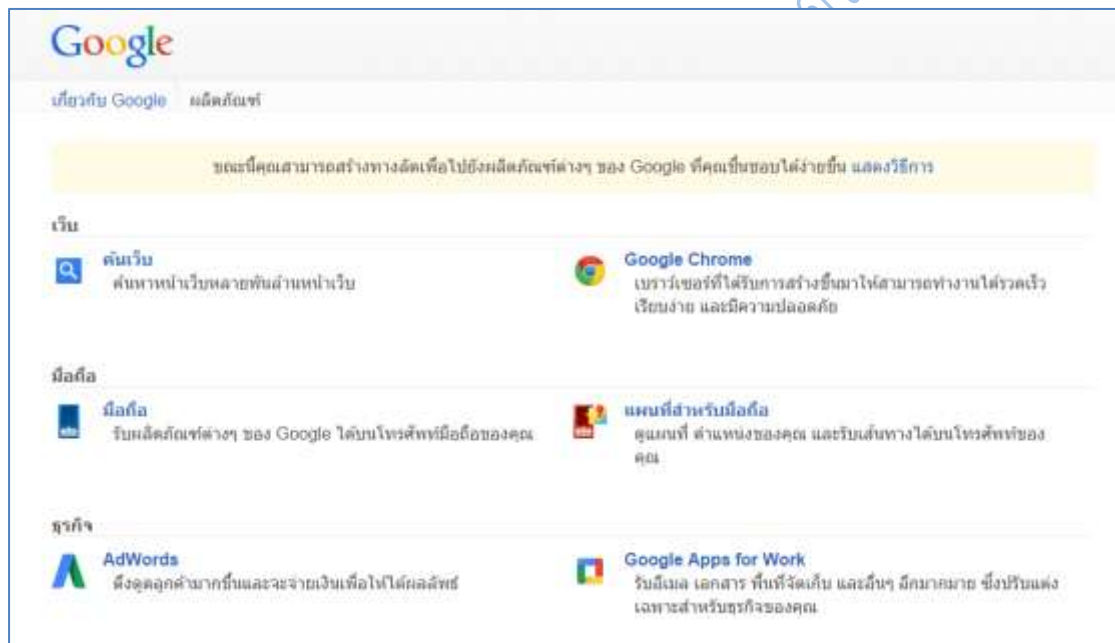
Google

เกี่ยวกับ Google ผลิตภัณฑ์

ขณะนี้คุณสามารถสร้างทางลัดเพื่อไปยังผลิตภัณฑ์ต่างๆ ของ Google ที่คุณชื่นชอบได้ง่ายขึ้น แสดงวิธีการ

เว็บ

ค้นเว็บ
ค้นหาหน้าเว็บหลายพันล้านหน้าเว็บ

Google Chrome
เบราว์เซอร์ที่ได้รับการสร้างขึ้นมาให้สามารถทำงานได้รวดเร็ว เรียบง่าย และมีความปลอดภัย

มือถือ

มือถือ
รับผลิตภัณฑ์ต่างๆ ของ Google ได้บนโทรศัพท์มือถือของคุณ

แผนที่สำหรับมือถือ
ดูแผนที่ ตำแหน่งของคุณ และรับเส้นทางได้บนโทรศัพท์ของคุณ

ธุรกิจ

AdWords
ดึงดูดลูกค้ามากขึ้นและจะจ่ายเงินเพื่อให้ได้ผลลัพธ์

Google Apps for Work
รับอีเมล เอกสาร พื้นที่จัดเก็บ และอื่นๆ อีกมากมาย ซึ่งปรับแต่งเฉพาะสำหรับธุรกิจของคุณ